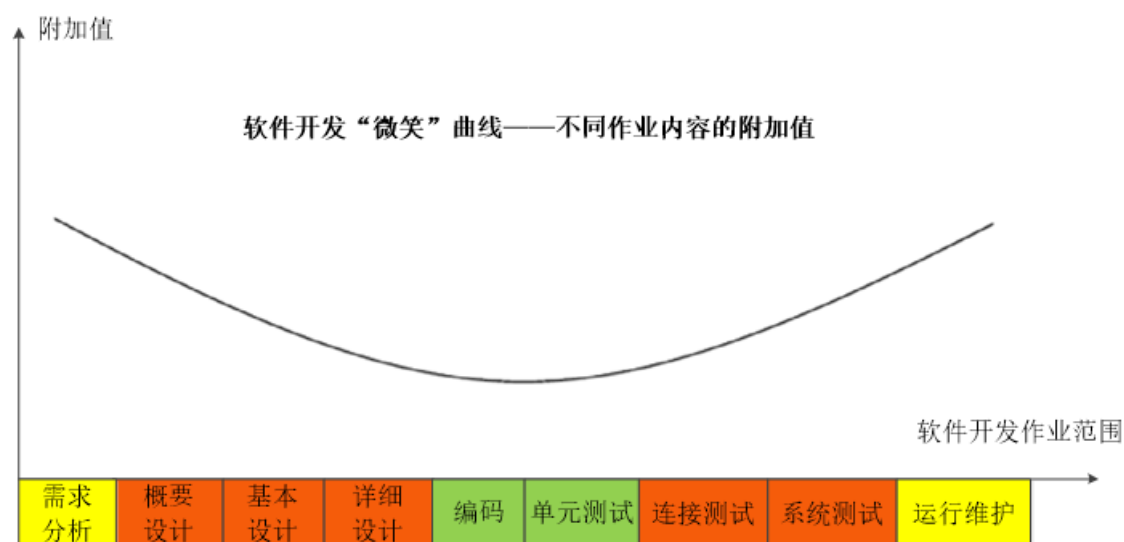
附加值

软件开发“微笑”曲线——不同作业内容的附加值

软件开发作业范围

| 需求分析 | 概要设计 | 基本设计 | 详细设计 | 编码 | 单元测试 | 连接测试 | 系统测试 | 运行维护 |
|---|---|---|---|---|---|---|---|---|